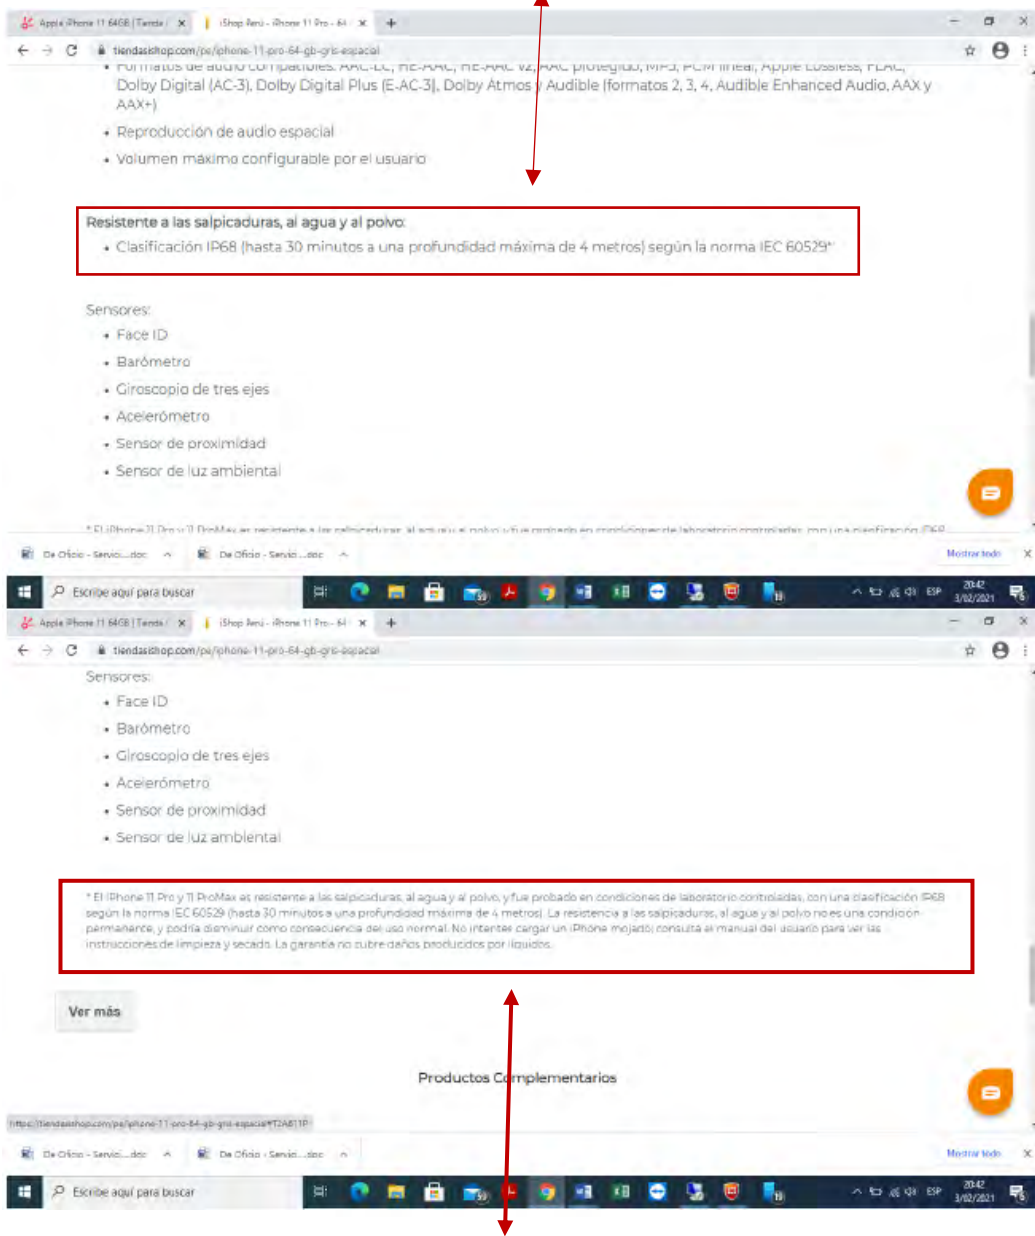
Apple iPhone 11 64GB | Tienda | iShop Perú - iPhone 11 Pro - 64

tiendasishop.com/pe/iphone-11-pro-64-gb-gris-espacial

• Formatos de audio compatibles: AAC-LC, HE-AAC, HE-AAC v2, AAC protegido, MP3, PCM lineal, Apple Lossless, FLAC, Dolby Digital (AC-3), Dolby Digital Plus (E-AC-3), Dolby Atmos y Audible (formatos 2, 3, 4, Audible Enhanced Audio, AAX y AAX+)

• Reproducción de audio espacial

• Volumen máximo configurable por el usuario

Resistente a las salpicaduras, al agua y al polvo:

• Clasificación IP68 (hasta 30 minutos a una profundidad máxima de 4 metros) según la norma IEC 60529*

Sensores:

• Face ID

• Barómetro

• Giroscopio de tres ejes

• Acelerómetro

• Sensor de proximidad

• Sensor de luz ambiental

De Oficio - Servici....doc   De Oficio - Servici....doc   Mostrar todo

Escribe aquí para buscar   ESP   20:42 3/02/2021

Apple iPhone 11 64GB | Tienda | iShop Perú - iPhone 11 Pro - 64

tiendasishop.com/pe/iphone-11-pro-64-gb-gris-espacial

Sensores:

• Face ID

• Barómetro

• Giroscopio de tres ejes

• Acelerómetro

• Sensor de proximidad

• Sensor de luz ambiental

* El iPhone 11 Pro y 11 ProMax es resistente a las salpicaduras, al agua y al polvo, y fue probado en condiciones de laboratorio controladas, con una clasificación IP68 según la norma IEC 60529 (hasta 30 minutos a una profundidad máxima de 4 metros). La resistencia a las salpicaduras, al agua y al polvo no es una condición permanente, y podría disminuir como consecuencia del uso normal. No intentes cargar un iPhone mojado; consulta el manual del usuario para ver las instrucciones de limpieza y secado. La garantía no cubre daños producidos por líquidos.

Ver más

Productos Complementarios

https://tiendasishop.com/pe/iphone-11-pro-64-gb-gris-espacial#T2A611P

De Oficio - Servici....doc   De Oficio - Servici....doc   Mostrar todo

Escribe aquí para buscar   ESP   20:42 3/02/2021